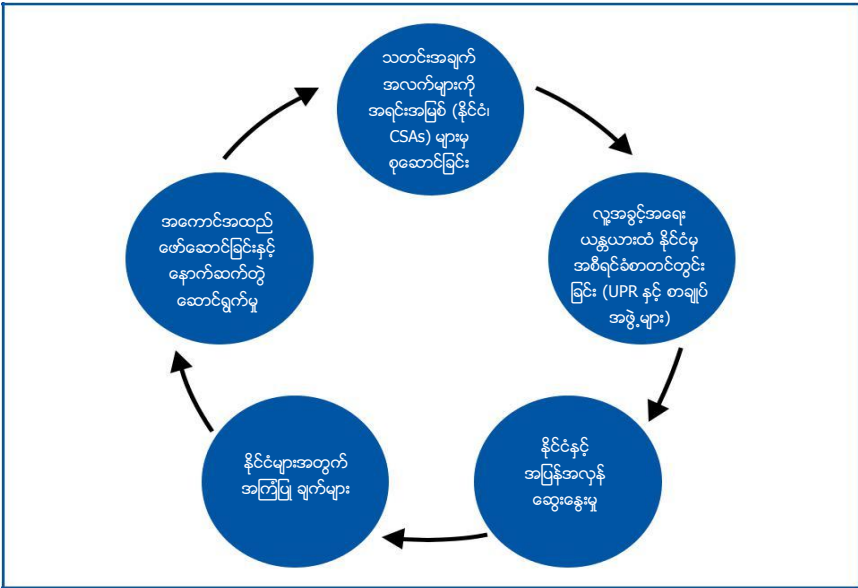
သတင်းအချက် အလက်များကို အရင်းအမြစ် (နိုင်ငံ၊ CSAs) များမှ စုဆောင်းခြင်း

လူ့အခွင့်အရေး ယန္တရားထံ နိုင်ငံမှ အစီရင်ခံစာတင်သွင်း ခြင်း (UPR နှင့် စာချုပ် အဖွဲ့များ)

နိုင်ငံနှင့် အပြန်အလှန် ဆွေးနွေးမှု

နိုင်ငံများအတွက် အကြံပြု ချက်များ

အကောင်အထည် ဖော်ဆောင်ခြင်းနှင့် နောက်ဆက်တွဲ ဆောင်ရွက်မှု